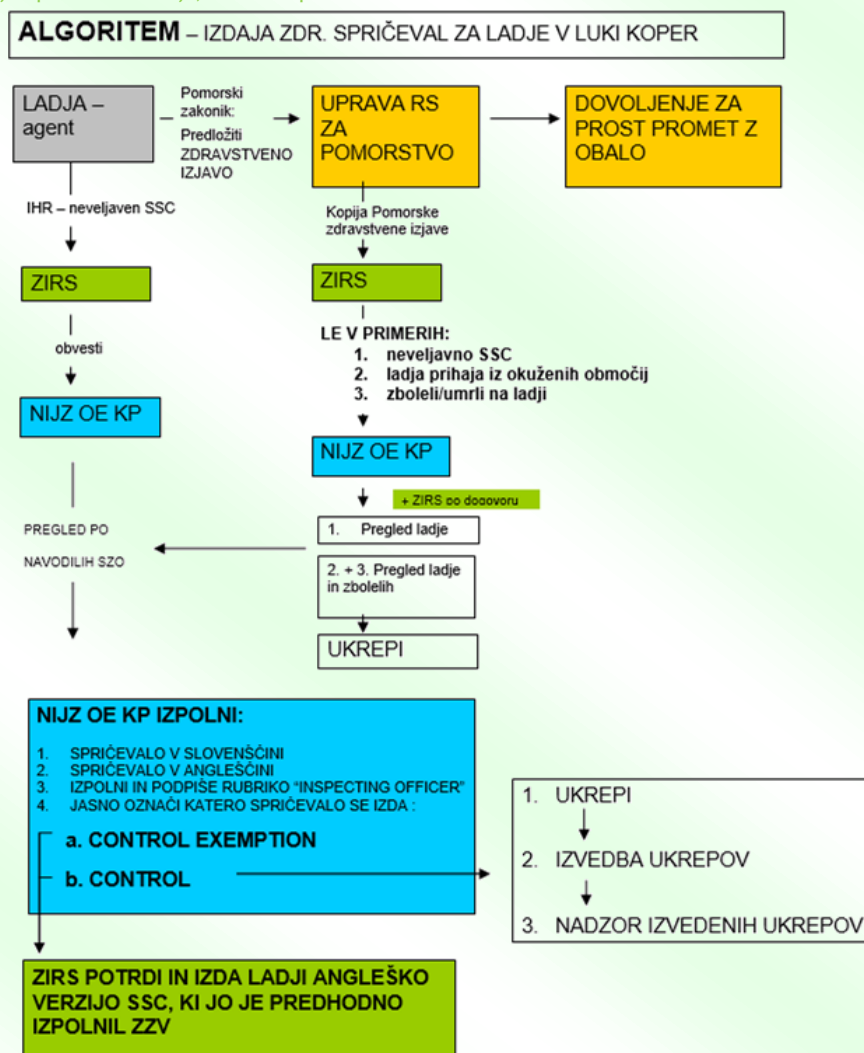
ALGORITEM – IZDAJA ZDR. SPRIČEVAL ZA LADJE V LUKI KOPER

LADJA – agent

Pomorski zakonik: Predložiti ZDRAVSTVENO IZJAVO

UPRAVA RS ZA POMORSTVO

DOVOLJENJE ZA PROST PROMET Z OBALO

IHR – neveljaven SSC

Kopija Pomorske zdravstvene izjave

ZIRS

ZIRS

obvesti

LE V PRIMERIH:
1. neveljavno SSC
2. ladja prihaja iz okuženih območij
3. zboleli/umrli na ladji

NIJZ OE KP

NIJZ OE KP

+ ZIRS po dogovoru

PREGLED PO NAVODILIH SZO

1. Pregled ladje

2. + 3. Pregled ladje in zbolelih

UKREPI

NIJZ OE KP IZPOLNI:
1. SPRIČEVALO V SLOVENŠČINI
2. SPRIČEVALO V ANGLEŠČINI
3. IZPOLNI IN PODPIŠE RUBRIKO "INSPECTING OFFICER"
4. JASNO OZNAČI KATERO SPRIČEVALO SE IZDA :
a. CONTROL EXEMPTION
b. CONTROL

1. UKREPI
2. IZVEDBA UKREPOV
3. NADZOR IZVEDENIH UKREPOV

ZIRS POTRDI IN IZDA LADJI ANGLEŠKO VERZIJO SSC, KI JO JE PREDHODNO IZPOLNIL ZZV